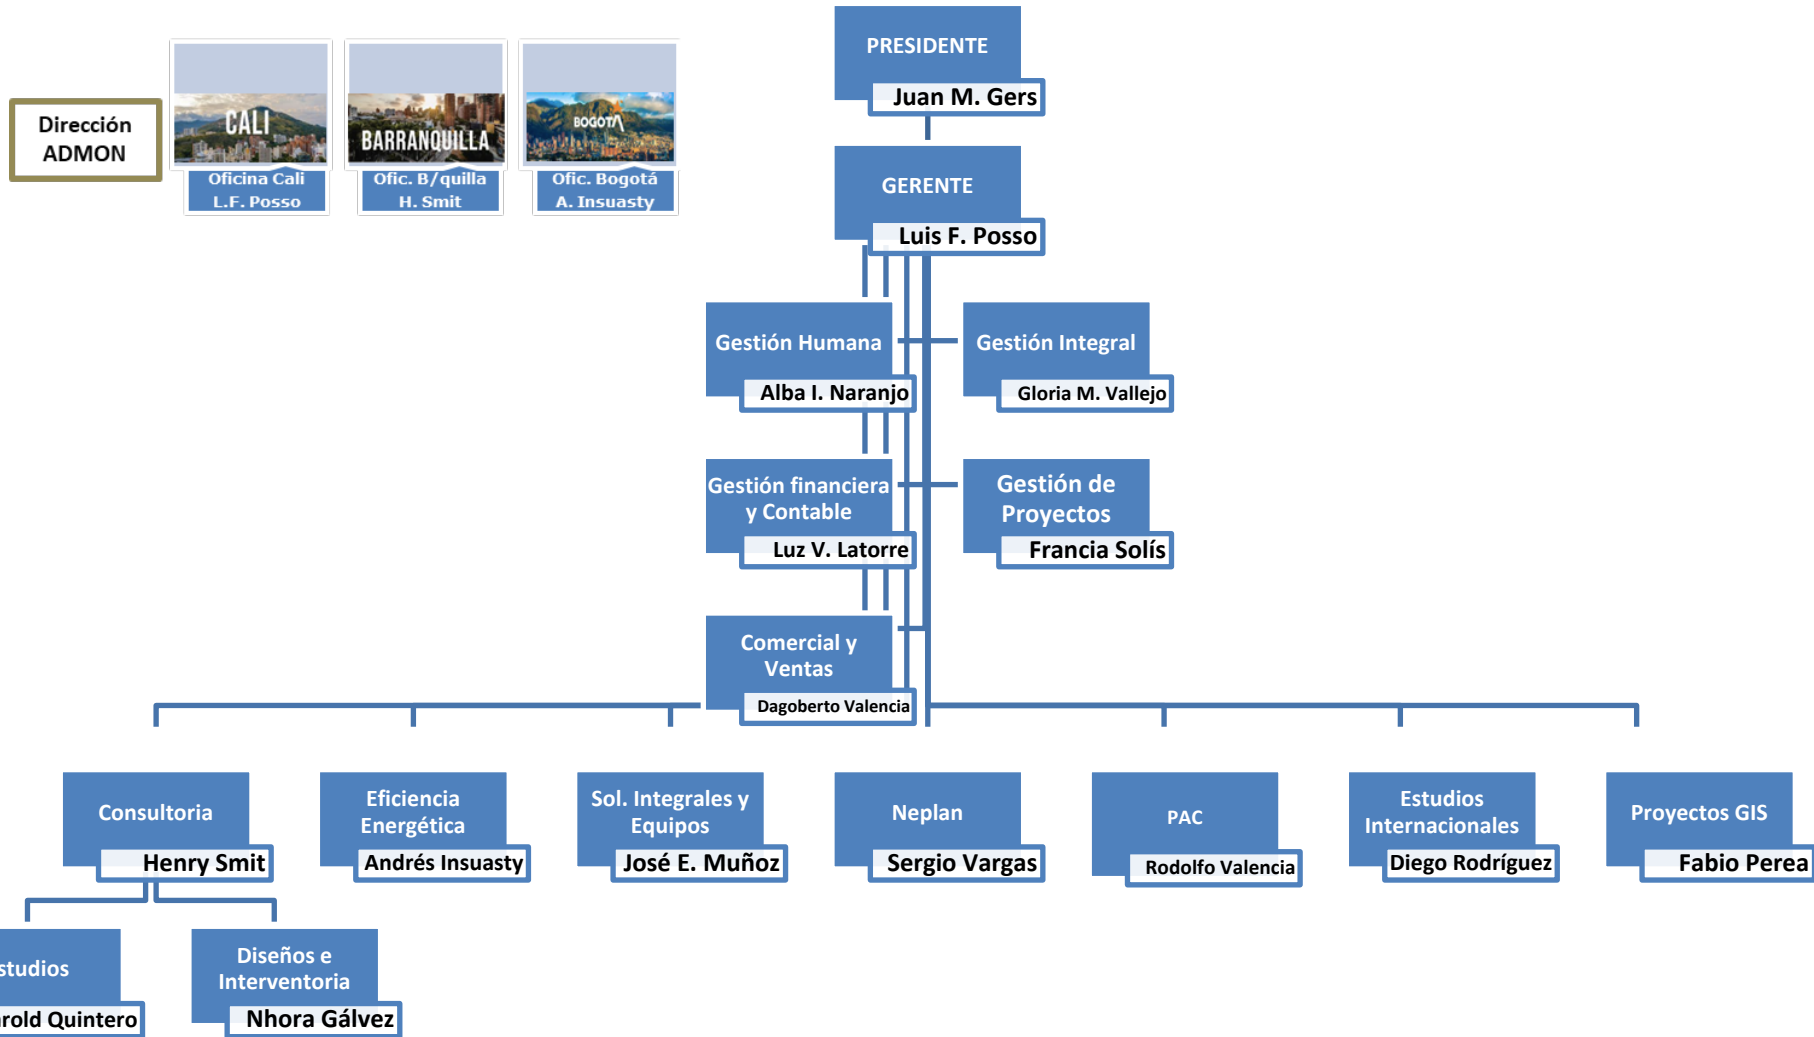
Dirección ADMON

CALI
Oficina Cali
L.F. Posso

BARRANQUILLA
Ofic. B/quilla
H. Smit

BOGOTÁ
Ofic. Bogotá
A. Insuasty

PRESIDENTE
Juan M. Gers

GERENTE
Luis F. Posso

Gestión Humana
Alba I. Naranjo

Gestión Integral
Gloria M. Vallejo

Gestión financiera y Contable
Luz V. Latorre

Gestión de Proyectos
Francia Solís

Comercial y Ventas
Dagoberto Valencia

Consultoria
Henry Smit

Eficiencia Energética
Andrés Insuasty

Sol. Integrales y Equipos
José E. Muñoz

Neplan
Sergio Vargas

PAC
Rodolfo Valencia

Estudios Internacionales
Diego Rodríguez

Proyectos GIS
Fabio Perea

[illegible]studios
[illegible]rold Quintero

Diseños e Interventoria
Nhora Gálvez